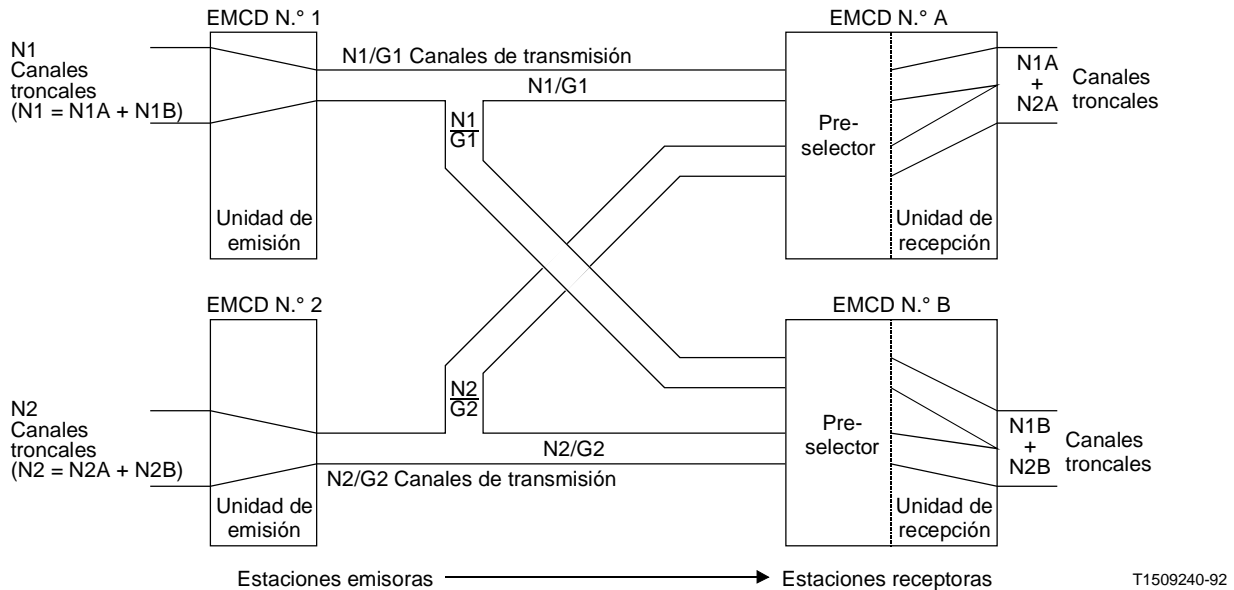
EMCD N.° 1

N1 Canales troncales (N1 = N1A + N1B)

N1/G1 Canales de transmisión

N1/G1

$\frac{N1}{G1}$

Unidad de emisión

EMCD N.° A

Pre-selector

N1A + N2A

Canales troncales

Unidad de recepción

EMCD N.° 2

N2 Canales troncales (N2 = N2A + N2B)

$\frac{N2}{G2}$

N2/G2

N2/G2 Canales de transmisión

Unidad de emisión

EMCD N.° B

Pre-selector

N1B + N2B

Canales troncales

Unidad de recepción

Estaciones emisoras → Estaciones receptoras

T1509240-92